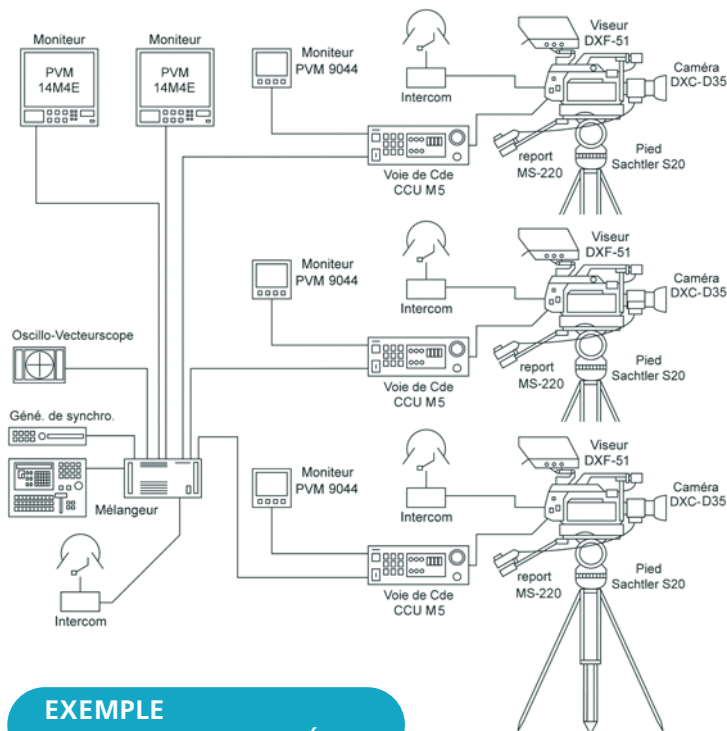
Moniteur
PVM
14M4E

Moniteur
PVM
14M4E

Moniteur
PVM 9044

Intercom

Viseur
DXF-51

Caméra
DXC-D35

Voie de Cde
CCU M5

report
MS-220

Pied
Sachtler S20

Moniteur
PVM 9044

Intercom

Viseur
DXF-51

Caméra
DXC-D35

Voie de Cde
CCU M5

report
MS-220

Pied
Sachtler S20

Oscillo-Vecteurscope

Géné. de synchro.

Mélangeur

Intercom

Moniteur
PVM 9044

Intercom

Viseur
DXF-51

Caméra
DXC-D35

Voie de Cde
CCU M5

report
MS-220

Pied
Sachtler S20

EXEMPLE
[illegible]